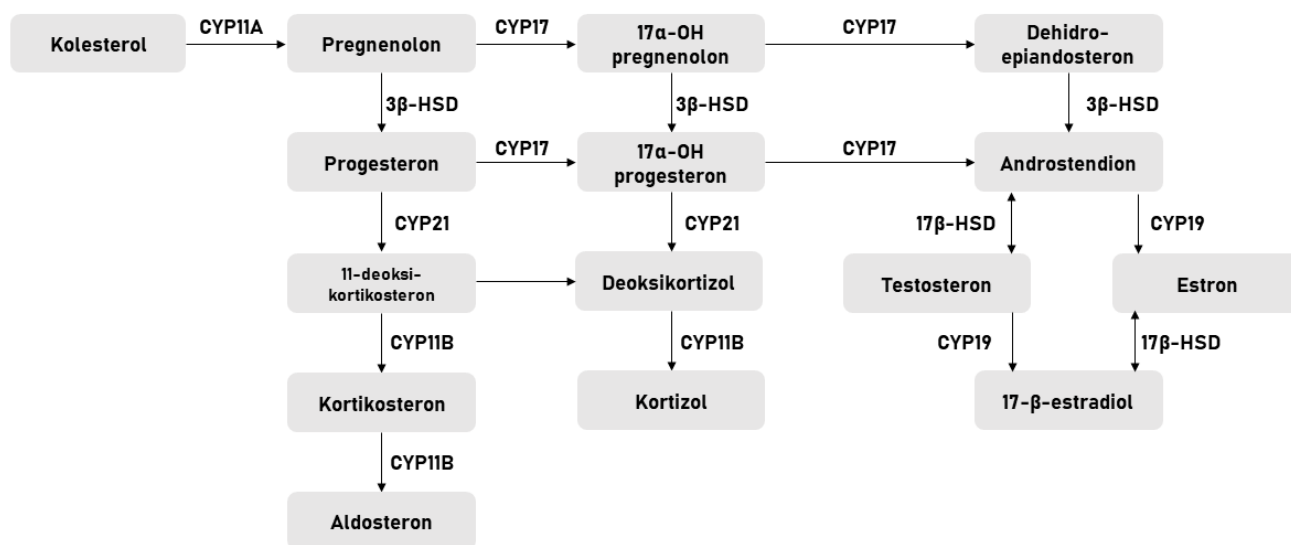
Kolesterol
CYP11A
Pregnenolon
CYP17
17α-OH pregnenolon
CYP17
Dehidroepiandosteron

3β-HSD
3β-HSD
3β-HSD

Progesteron
CYP17
17α-OH progesteron
CYP17
Androstendion

CYP21
CYP21
17β-HSD
CYP19

11-deoksikortikosteron
Deoksikortizol
Testosteron
Estron

CYP11B
CYP11B
CYP19
17β-HSD

Kortikosteron
Kortizol
17-β-estradiol

CYP11B

Aldosteron